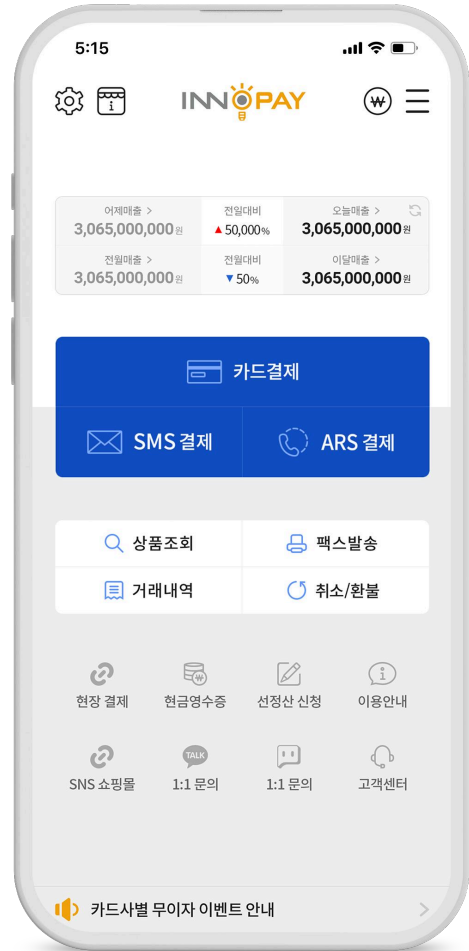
5:15

INNOPAY

₩

| 어제매출 > | 전일대비 | 오늘매출 > |
|---|---|---|
| 3,065,000,000원 | ▲50,000% | 3,065,000,000원 |
| 전월매출 > | 전월대비 | 이달매출 > |
| 3,065,000,000원 | ▼50% | 3,065,000,000원 |

카드결제

SMS 결제

ARS 결제

상품조회

팩스발송

거래내역

취소/환불

현장 결제

현금영수증

선정산 신청

이용안내

SNS 쇼핑몰

TALK

1:1 문의

1:1 문의

고객센터

카드사별 무이자 이벤트 안내